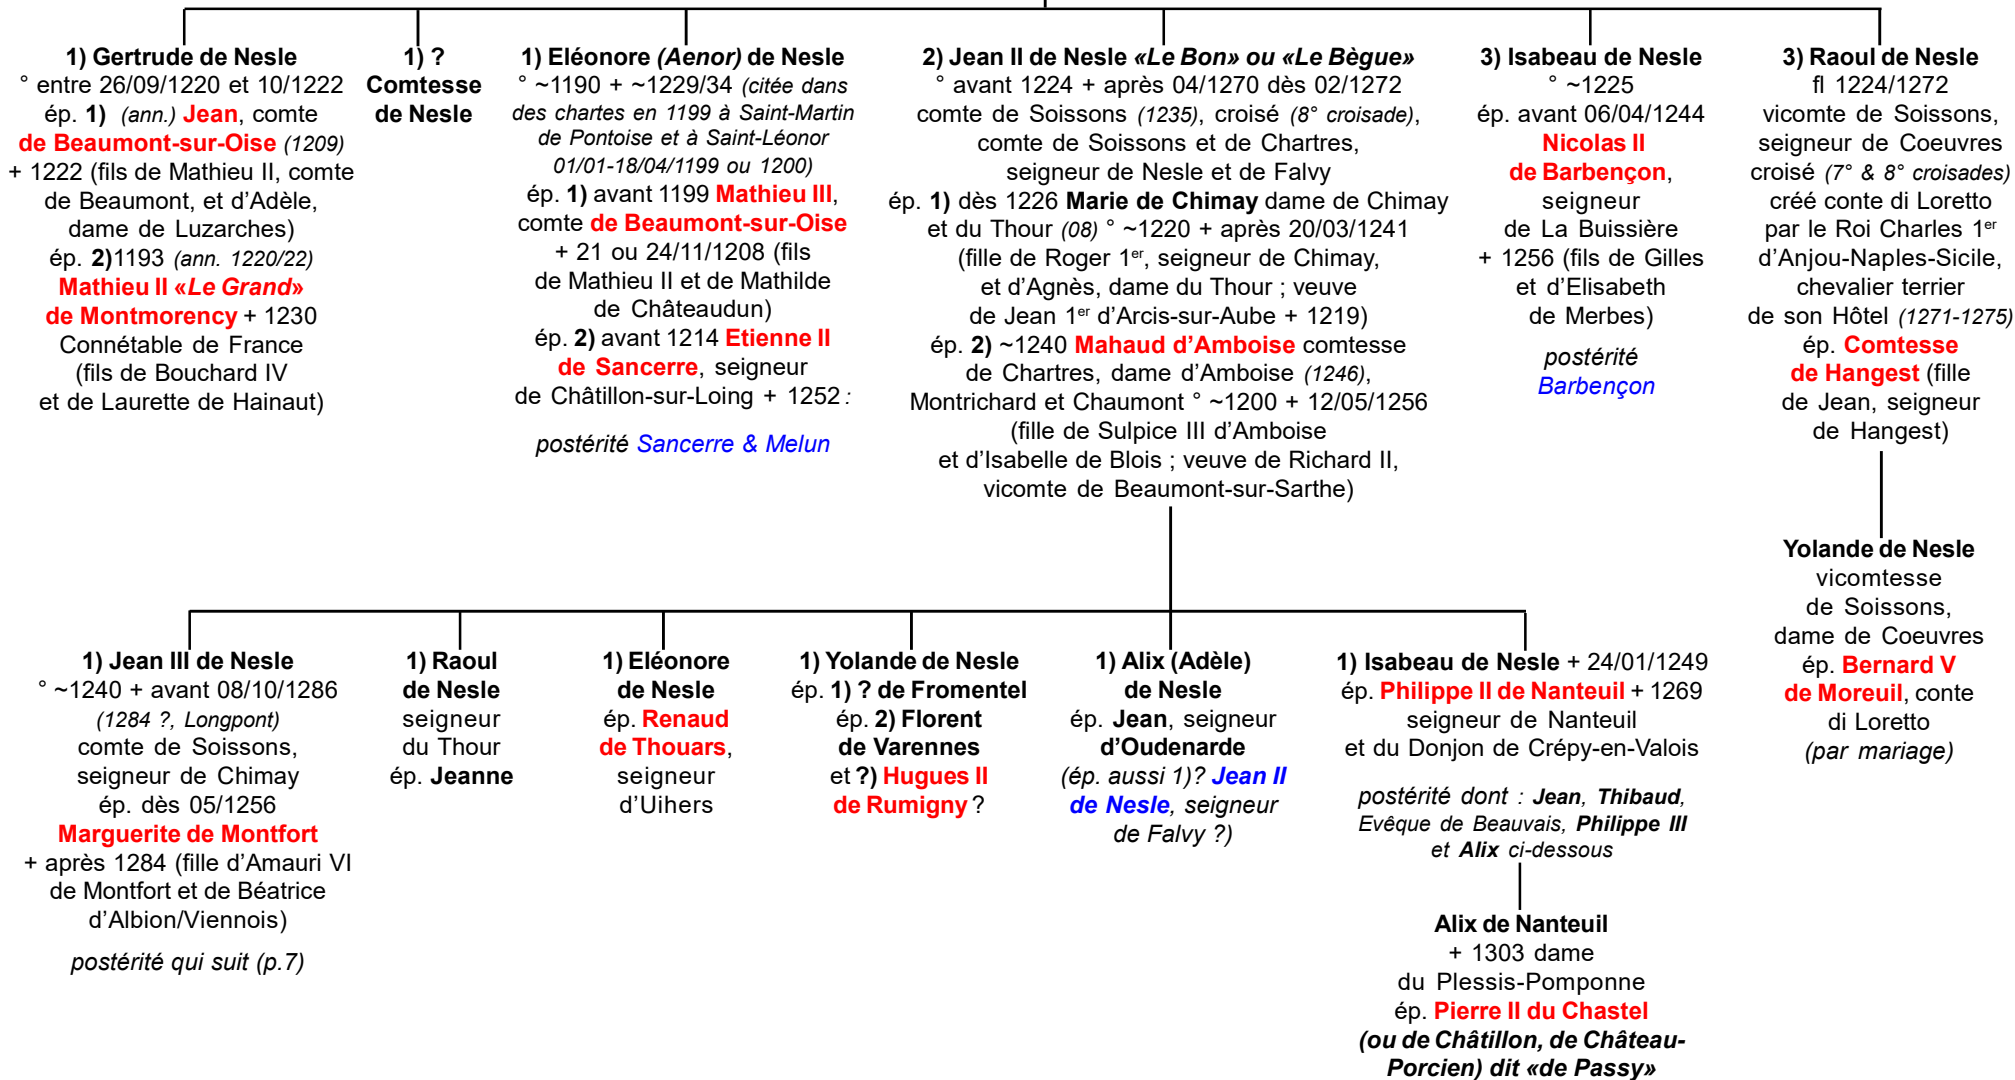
1) Gertrude de Nesle
° entre 26/09/1220 et 10/1222
ép. 1) (ann.) Jean, comte de Beaumont-sur-Oise (1209) + 1222 (fils de Mathieu II, comte de Beaumont, et d'Adèle, dame de Luzarches)
ép. 2)1193 (ann. 1220/22) Mathieu II «Le Grand» de Montmorency + 1230 Connétable de France (fils de Bouchard IV et de Laurette de Hainaut)

1) ? Comtesse de Nesle

1) Eléonore (Aenor) de Nesle
° ~1190 + ~1229/34 (citée dans des chartes en 1199 à Saint-Martin de Pontoise et à Saint-Léonor 01/01-18/04/1199 ou 1200)
ép. 1) avant 1199 Mathieu III, comte de Beaumont-sur-Oise + 21 ou 24/11/1208 (fils de Mathieu II et de Mathilde de Châteaudun)
ép. 2) avant 1214 Etienne II de Sancerre, seigneur de Châtillon-sur-Loing + 1252 :

postérité Sancerre & Melun

2) Jean II de Nesle «Le Bon» ou «Le Bègue»
° avant 1224 + après 04/1270 dès 02/1272
comte de Soissons (1235), croisé (8° croisade), comte de Soissons et de Chartres, seigneur de Nesle et de Falvy
ép. 1) dès 1226 Marie de Chimay dame de Chimay et du Thour (08) ° ~1220 + après 20/03/1241 (fille de Roger 1er, seigneur de Chimay, et d'Agnès, dame du Thour ; veuve de Jean 1er d'Arcis-sur-Aube + 1219)
ép. 2) ~1240 Mahaud d'Amboise comtesse de Chartres, dame d'Amboise (1246), Montrichard et Chaumont ° ~1200 + 12/05/1256 (fille de Sulpice III d'Amboise et d'Isabelle de Blois ; veuve de Richard II, vicomte de Beaumont-sur-Sarthe)

3) Isabeau de Nesle
° ~1225
ép. avant 06/04/1244 Nicolas II de Barbençon, seigneur de La Buissière + 1256 (fils de Gilles et d'Elisabeth de Merbes)

postérité Barbençon

3) Raoul de Nesle
fl 1224/1272
vicomte de Soissons, seigneur de Coeuvres croisé (7° & 8° croisades) créé conte di Loretto par le Roi Charles 1er d'Anjou-Naples-Sicile, chevalier terrier de son Hôtel (1271-1275)
ép. Comtesse de Hangest (fille de Jean, seigneur de Hangest)

Yolande de Nesle
vicomtesse de Soissons, dame de Coeuvres
ép. Bernard V de Moreuil, conte di Loretto (par mariage)

1) Jean III de Nesle
° ~1240 + avant 08/10/1286 (1284 ?, Longpont)
comte de Soissons, seigneur de Chimay
ép. dès 05/1256 Marguerite de Montfort + après 1284 (fille d'Amauri VI de Montfort et de Béatrice d'Albion/Viennois)

postérité qui suit (p.7)

1) Raoul de Nesle
seigneur du Thour
ép. Jeanne

1) Eléonore de Nesle
ép. Renaud de Thouars, seigneur d'Uihers

1) Yolande de Nesle
ép. 1) ? de Fromentel
ép. 2) Florent de Varennes
et ?) Hugues II de Rumigny ?

1) Alix (Adèle) de Nesle
ép. Jean, seigneur d'Oudenarde
(ép. aussi 1)? Jean II de Nesle, seigneur de Falvy ?)

1) Isabeau de Nesle + 24/01/1249
ép. Philippe II de Nanteuil + 1269 seigneur de Nanteuil et du Donjon de Crépy-en-Valois

postérité dont : Jean, Thibaud, Evêque de Beauvais, Philippe III et Alix ci-dessous

Alix de Nanteuil
+ 1303 dame du Plessis-Pomponne
ép. Pierre II du Chastel (ou de Châtillon, de Château-Porcien) dit «de Passy»